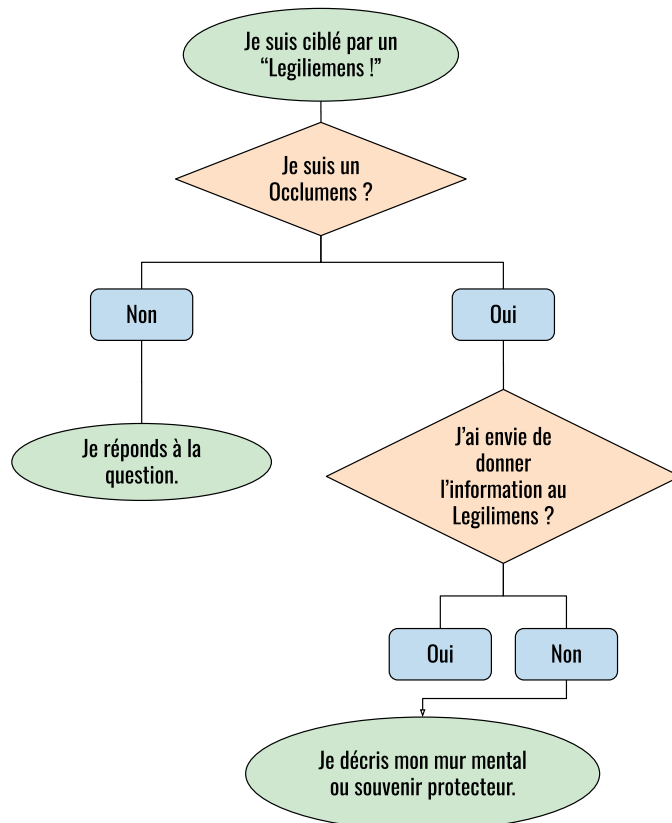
Je suis ciblé par un “Legiliemens !”

Je suis un Occlumens ?

Non

Oui

Je réponds à la question.

J’ai envie de donner l’information au Legilimens ?

Oui

Non

Je décris mon mur mental ou souvenir protecteur.